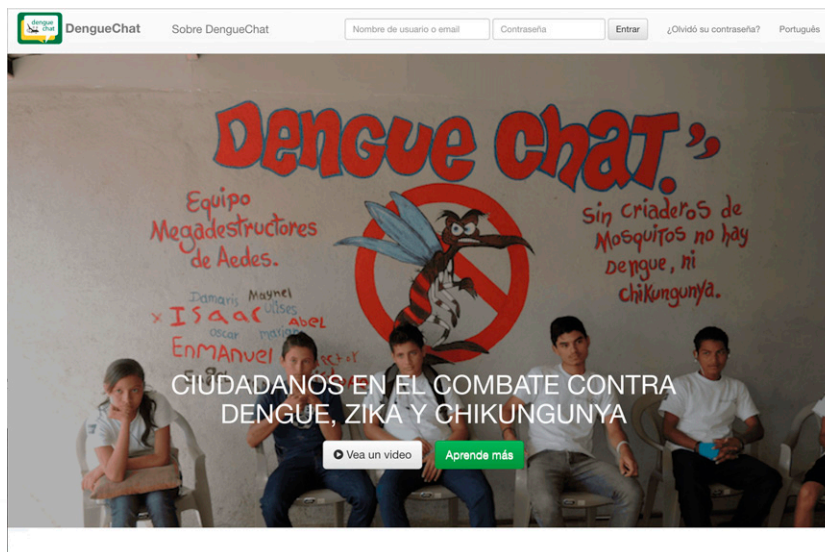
dengue chat DengueChat Sobre DengueChat Nombre de usuario o email Contraseña Entrar ¿Olvidó su contraseña? Português

Dengue Chat.

Equipo Megadestructores de Aedes.

Sin criaderos de Mosquitos no hay Dengue, ni chikungunya.

Damaris Maynel Ulises
Isaac abel
oscar
Enmanuel

CIUDADANOS EN EL COMBATE CONTRA DENGUE, ZIKA Y CHIKUNGUNYA

Vea un video Aprende más